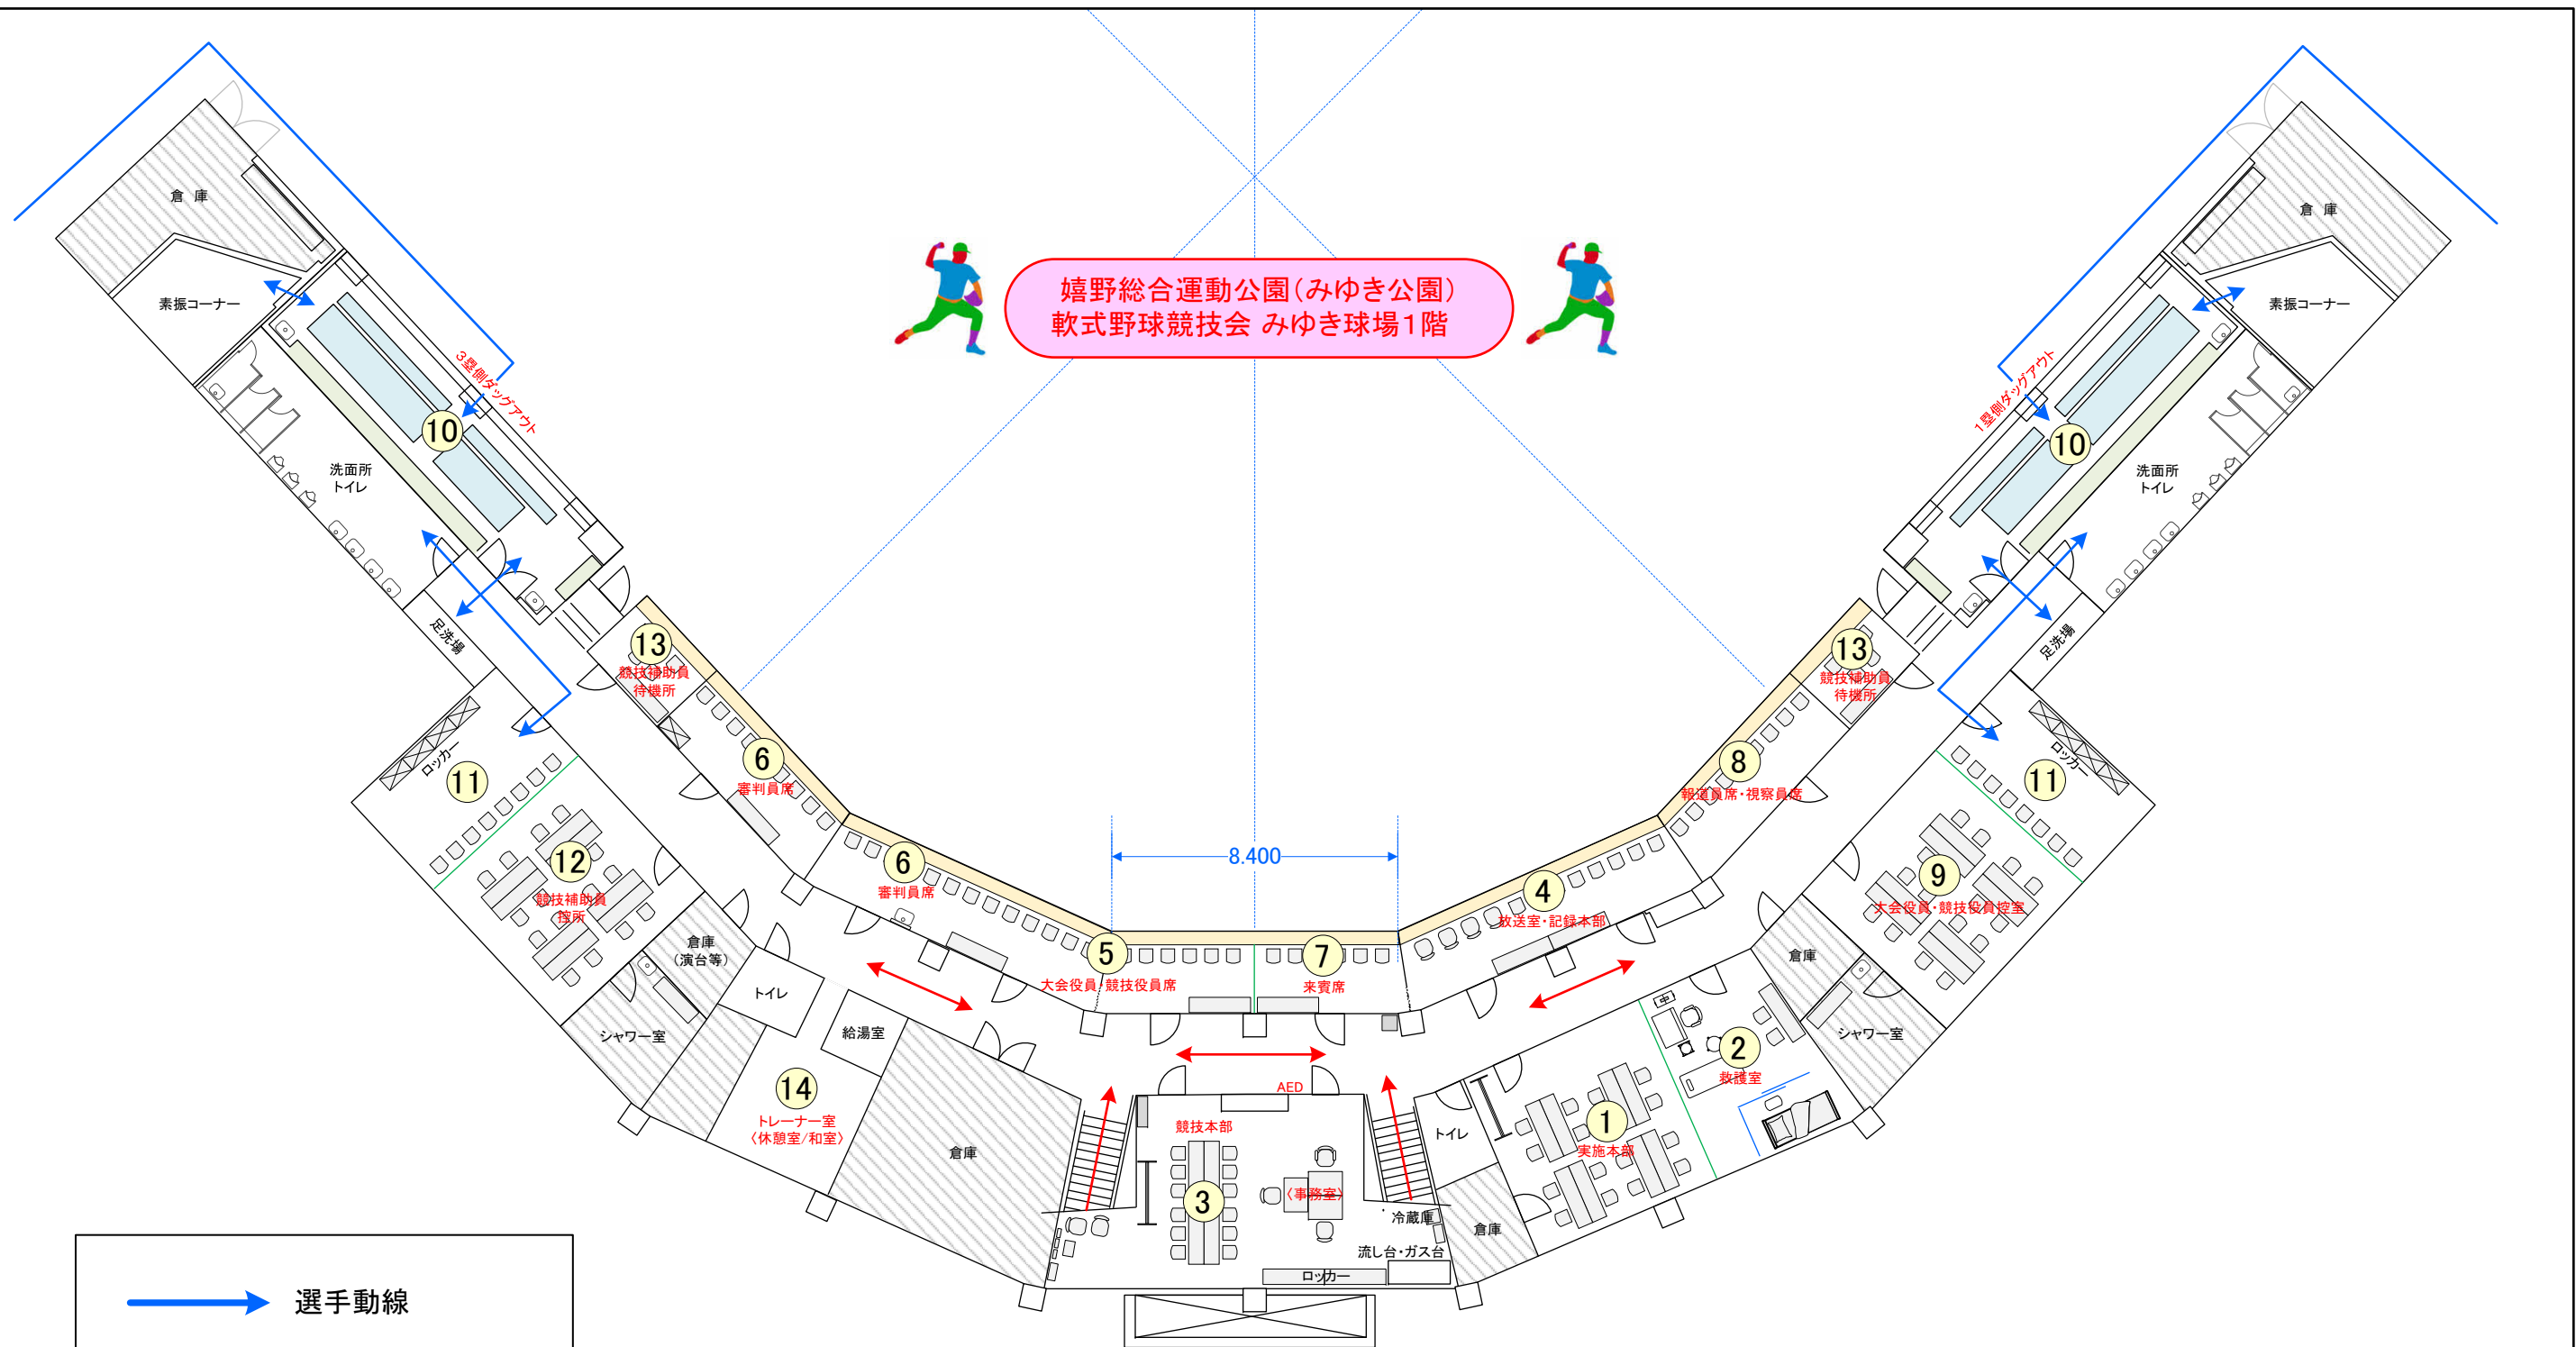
嬉野総合運動公園（みゆき公園）
軟式野球競技会 みゆき球場1階

倉 庫
素振コーナー
3塁側ダッグアウト
10
洗面所
トイレ
足洗場
13
競技補助員
待機所
6
審判員席
11
ロッカー
12
競技補助員
控所
倉庫
（演台等）
シャワー室
トイレ
給湯室
14
トレーナー室
（休憩室/和室）
倉庫
6
審判員席
5
大会役員・競技役員席
8.400
7
来賓席
AED
競技本部
3
（事務室）
冷蔵庫
流し台・ガス台
ロッカー

倉 庫
素振コーナー
1塁側ダッグアウト
10
洗面所
トイレ
足洗場
13
競技補助員
待機所
8
報道員席・視察員席
11
ロッカー
9
大会役員・競技役員控室
4
放送室・記録本部
倉庫
シャワー室
2
救護室
1
実施本部
トイレ
倉庫

選手動線